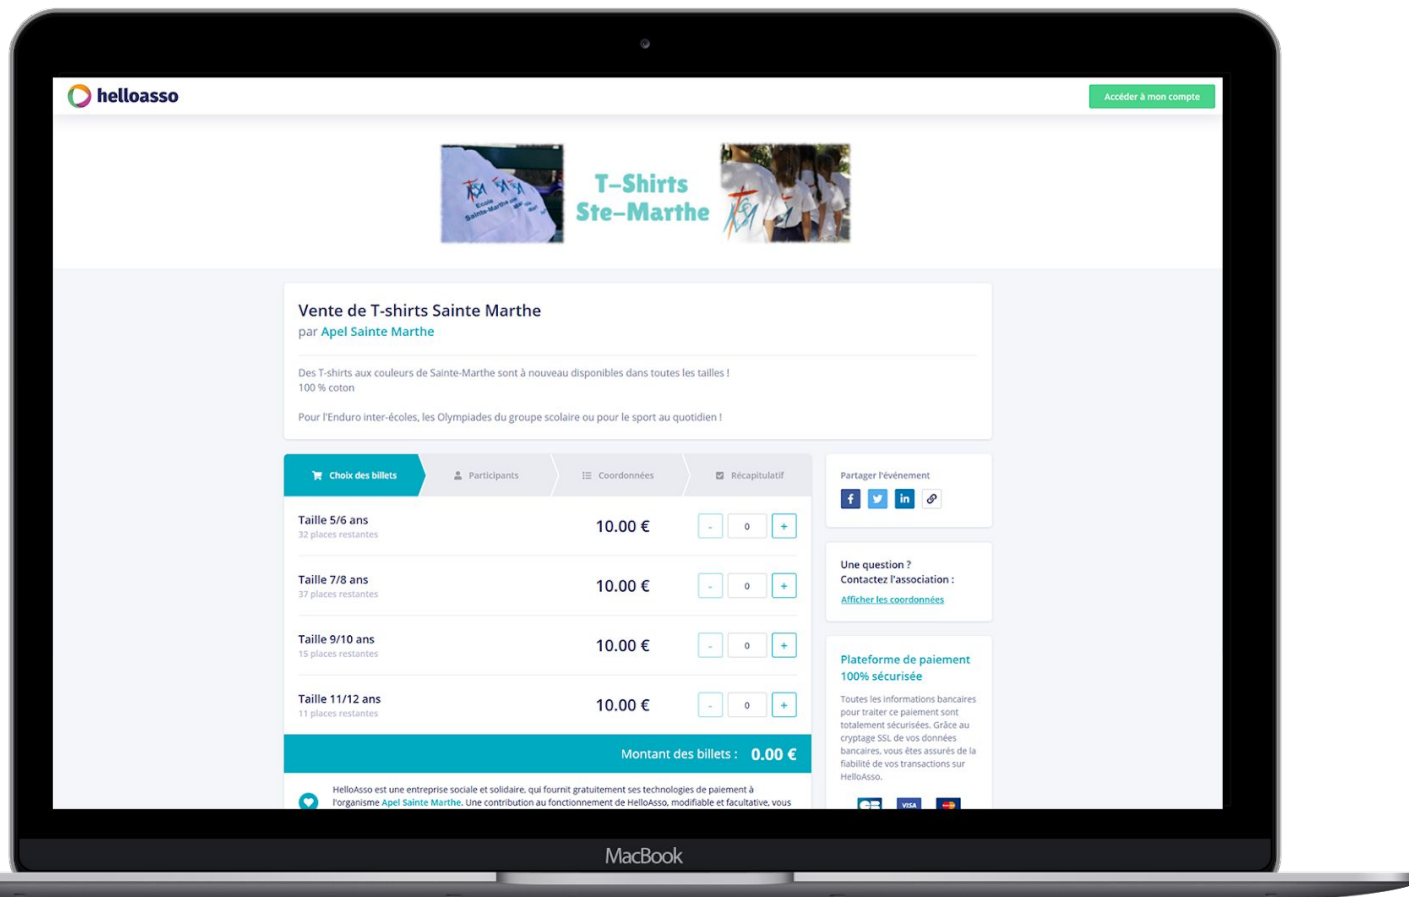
helloasso

Accéder à mon compte

T-Shirts Ste-Marthe

Vente de T-shirts Sainte Marthe
par Apel Sainte Marthe

Des T-shirts aux couleurs de Sainte-Marthe sont à nouveau disponibles dans toutes les tailles !
100 % coton

Pour l'Enduro inter-écoles, les Olympiades du groupe scolaire ou pour le sport au quotidien !

Choix des billets | Participants | Coordonnées | Récapitulatif

Taille 5/6 ans
32 places restantes
10.00 €
- 0 +

Taille 7/8 ans
37 places restantes
10.00 €
- 0 +

Taille 9/10 ans
15 places restantes
10.00 €
- 0 +

Taille 11/12 ans
11 places restantes
10.00 €
- 0 +

Montant des billets : 0.00 €

HelloAsso est une entreprise sociale et solidaire, qui fournit gratuitement ses technologies de paiement à l'organisme Apel Sainte Marthe. Une contribution au fonctionnement de HelloAsso, modifiable et facultative, vous

Partager l'événement

Une question ?
Contactez l'association :
Afficher les coordonnées

Plateforme de paiement 100% sécurisée

Toutes les informations bancaires pour traiter ce paiement sont totalement sécurisées. Grâce au cryptage SSL de vos données bancaires, vous êtes assurés de la fiabilité de vos transactions sur HelloAsso.

VISA

MacBook